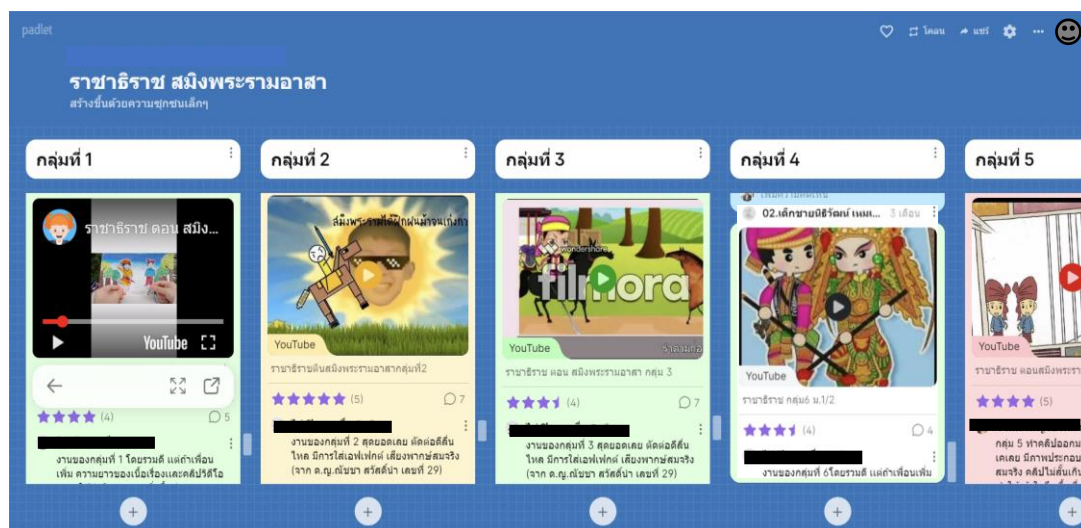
padlet

โคลน แชร์

ราชาธิราช สมิงพระรามอาสา
สร้างขึ้นด้วยความซุกซนเล็กๆ

กลุ่มที่ 1

ราชาธิราช ตอน สมิง...

YouTube

(4) 5

งานของกลุ่มที่ 1 โดยรวมดี แต่ถ้าเพื่อนเพิ่ม ความยาวของเนื้อเรื่องและคลิปวิดีโอ

กลุ่มที่ 2

สมิงพระรามตีฝีมือฝนแห้งเก่งกาจ

YouTube

ราชาธิราชตอนสมิงพระรามอาสากลุ่มที่2

(5) 7

งานของกลุ่มที่ 2 สุดยอดเลย ตัดต่อดีลื่นไหล มีการใส่เอฟเฟกต์ เสียงพากษ์สมจริง (จาก ด.ญ.ณัชชา สวัสดิ์นำ เลขที่ 29)

กลุ่มที่ 3

wondershare filmora

YouTube

ราชาธิราช ตอน สมิงพระรามอาสา กลุ่ม 3

(4) 7

งานของกลุ่มที่ 3 สุดยอดเลย ตัดต่อดีลื่นไหล มีการใส่เอฟเฟกต์ เสียงพากษ์สมจริง (จาก ด.ญ.ณัชชา สวัสดิ์นำ เลขที่ 29)

กลุ่มที่ 4

02.เด็กชายนิธิวัฒน์ เหม... 3 เดือน

YouTube

ราชาธิราช กลุ่ม6 ม.1/2

(4) 4

งานของกลุ่มที่ 6โดยรวมดี แต่ถ้าเพื่อนเพิ่ม

กลุ่มที่ 5

YouTube

ราชาธิราช ตอนสมิงพระราม

(5)

กลุ่ม 5 ทำคลิปออกมา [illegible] เลย มีภาพประกอบ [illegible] สมจริง คลิปไม่สั้นเกิน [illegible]